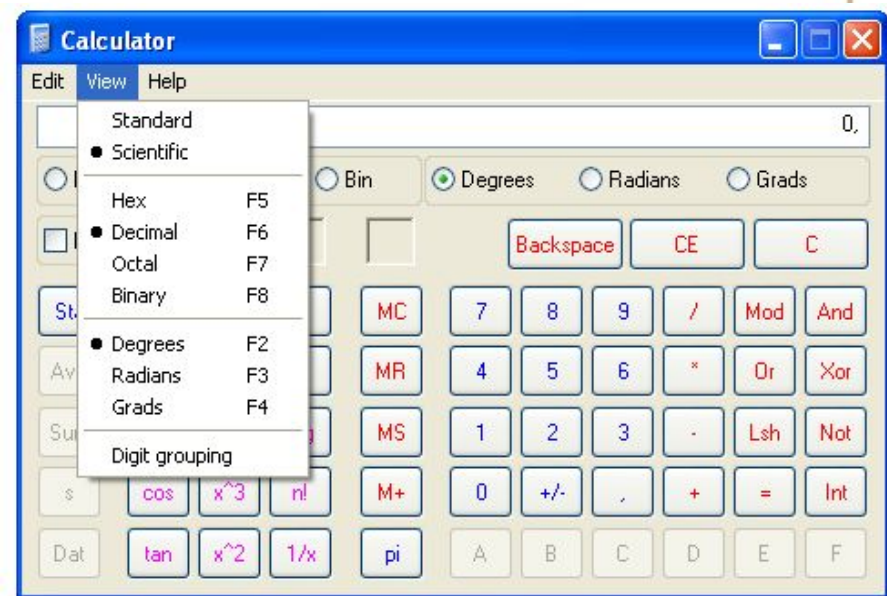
Calculator

Edit View Help

Standard
• Scientific

Hex F5
• Decimal F6
Octal F7
Binary F8

• Degrees F2
Radians F3
Grads F4

Digit grouping

0,

Bin

Degrees Radians Grads

Backspace CE C

St

Av

Su

s

Dat

cos x^3 n!

tan x^2 1/x

MC MR MS M+ pi

7 8 9 / Mod And
4 5 6 * Or Xor
1 2 3 - Lsh Not
0 +/- , + = Int
A B C D E F